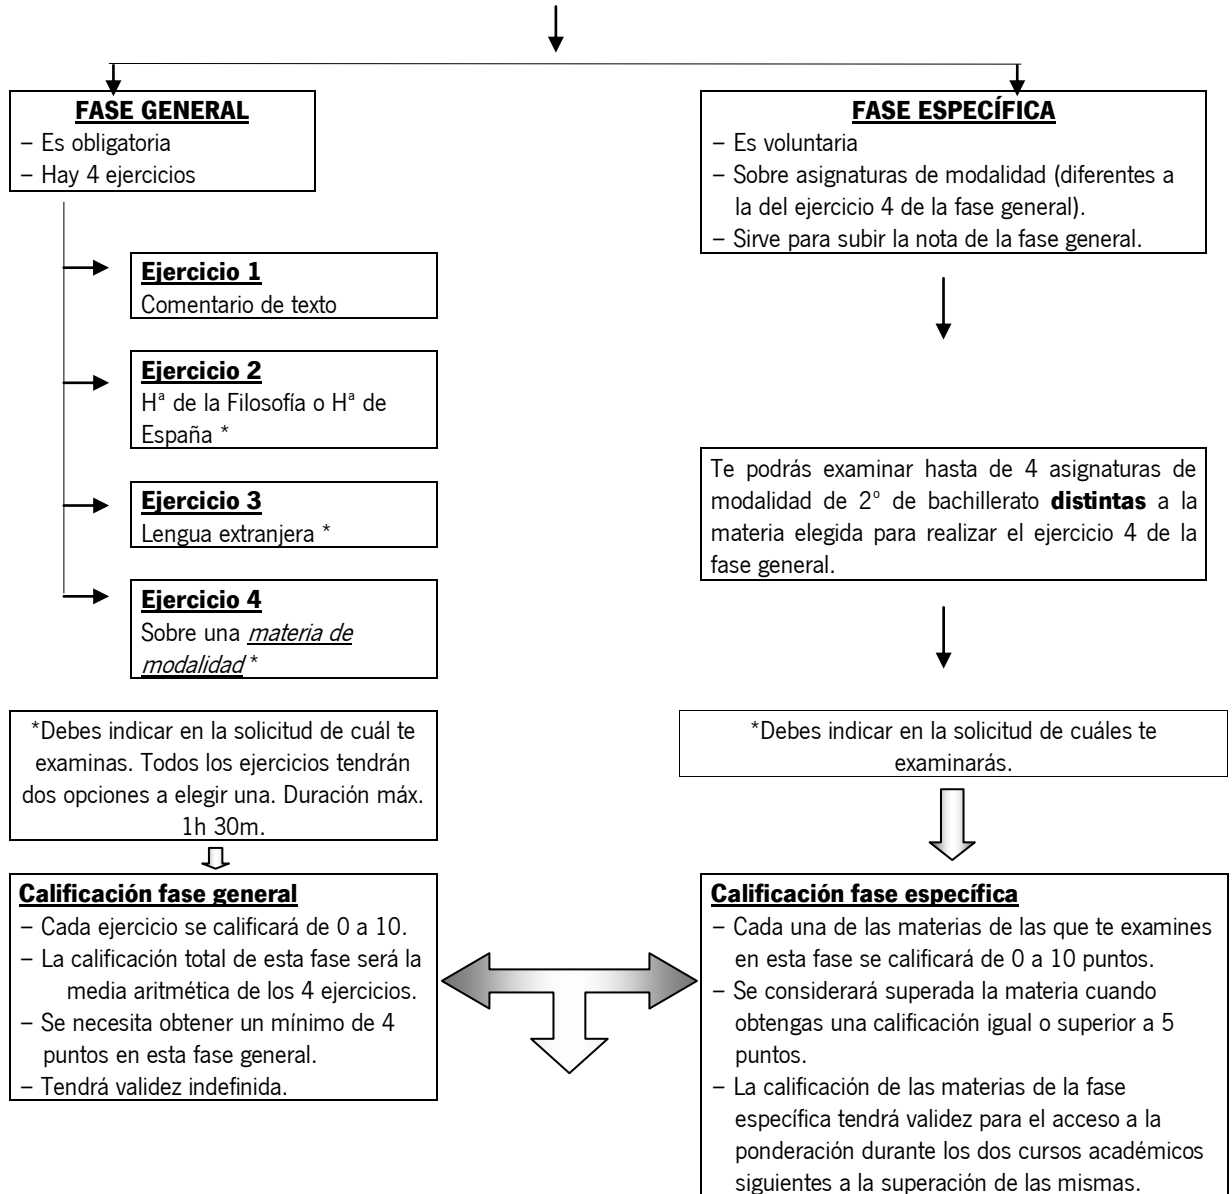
**FASE GENERAL**
– Es obligatoria
– Hay 4 ejercicios

**Ejercicio 1**
Comentario de texto

**Ejercicio 2**
Hª de la Filosofía o Hª de España *

**Ejercicio 3**
Lengua extranjera *

**Ejercicio 4**
Sobre una *materia de modalidad* *

*Debes indicar en la solicitud de cuál te examinas. Todos los ejercicios tendrán dos opciones a elegir una. Duración máx. 1h 30m.

**Calificación fase general**
– Cada ejercicio se calificará de 0 a 10.
– La calificación total de esta fase será la media aritmética de los 4 ejercicios.
– Se necesita obtener un mínimo de 4 puntos en esta fase general.
– Tendrá validez indefinida.

**FASE ESPECÍFICA**
– Es voluntaria
– Sobre asignaturas de modalidad (diferentes a la del ejercicio 4 de la fase general).
– Sirve para subir la nota de la fase general.

Te podrás examinar hasta de 4 asignaturas de modalidad de 2º de bachillerato **distintas** a la materia elegida para realizar el ejercicio 4 de la fase general.

*Debes indicar en la solicitud de cuáles te examinarás.

**Calificación fase específica**
– Cada una de las materias de las que te examines en esta fase se calificará de 0 a 10 puntos.
– Se considerará superada la materia cuando obtengas una calificación igual o superior a 5 puntos.
– La calificación de las materias de la fase específica tendrá validez para el acceso a la ponderación durante los dos cursos académicos siguientes a la superación de las mismas.